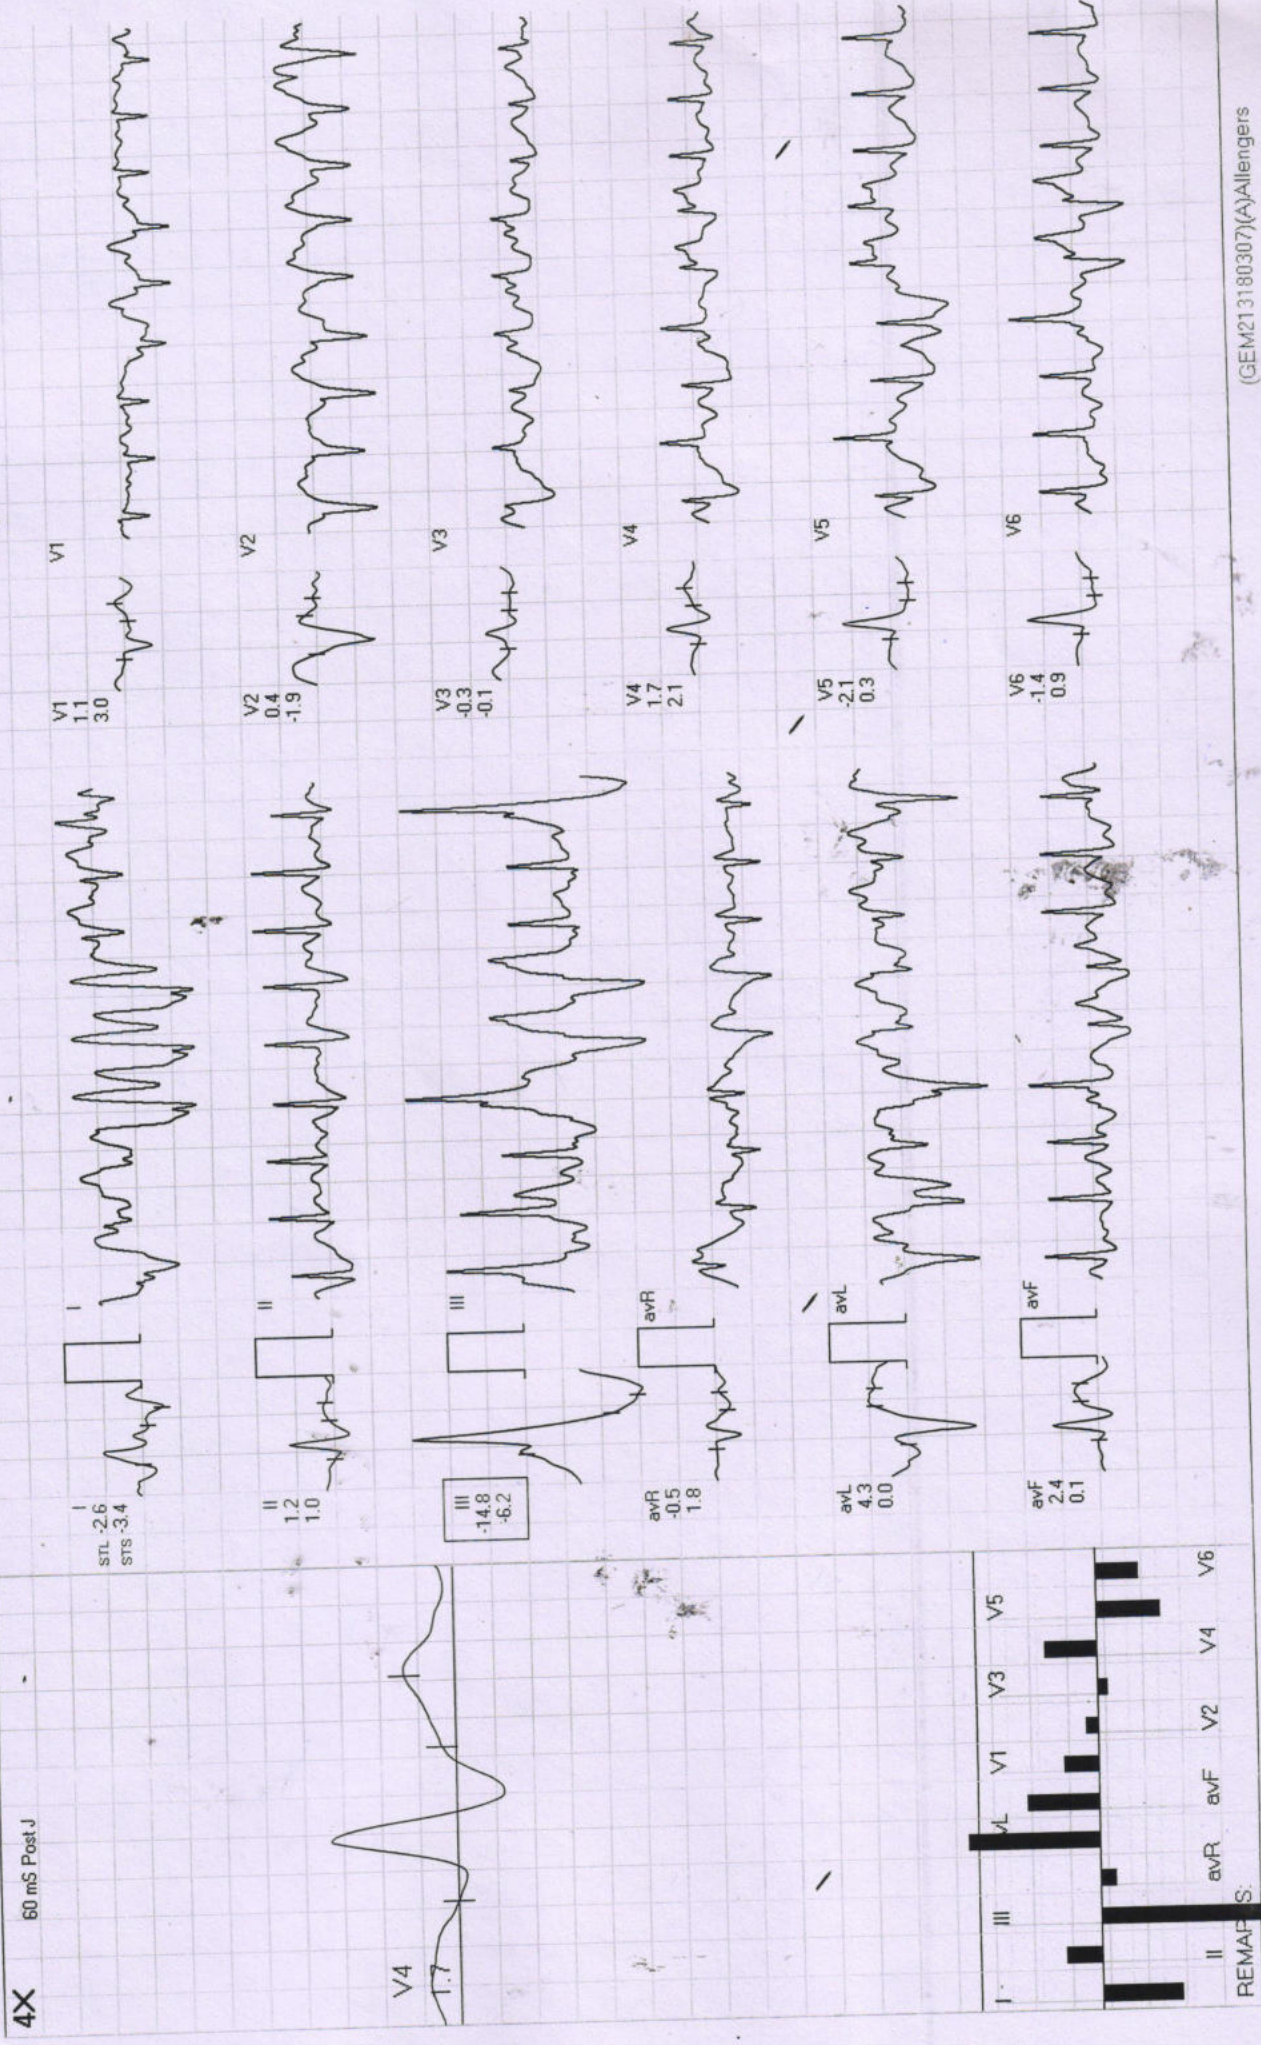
4X
60 mS Post J

V4
1.7

I II III avR avL avF V1 V2 V3 V4 V5 V6

REMARKS:

I
STL -2.6
STS -3.4

I

II
1.2
1.0

II

III
-14.8
-6.2

III

avR
-0.5
1.8

avR

avL
4.3
0.0

avL

avF
2.4
0.1

avF

V1
1.1
3.0

V1

V2
0.4
-1.9

V2

V3
-0.3
-0.1

V3

V4
1.7
2.1

V4

V5
-2.1
0.3

V5

V6
-1.4
0.9

V6

(GEM2131803307)(A)Allengers